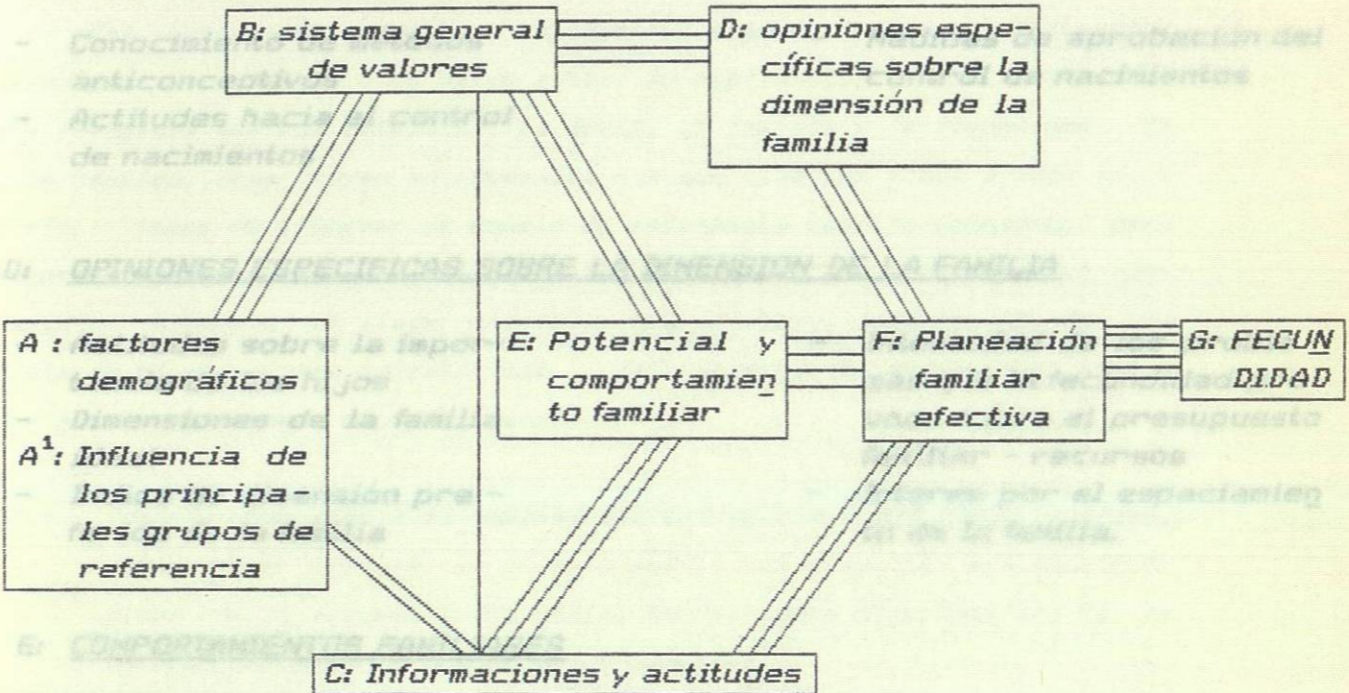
B: sistema general de valores

D: opiniones específicas sobre la dimensión de la familia

A : factores demográficos

A$^1$: Influencia de los principales grupos de referencia

E: Potencial y comportamiento familiar

F: Planeación familiar efectiva

G: FECUNDIDAD

C: Informaciones y actitudes